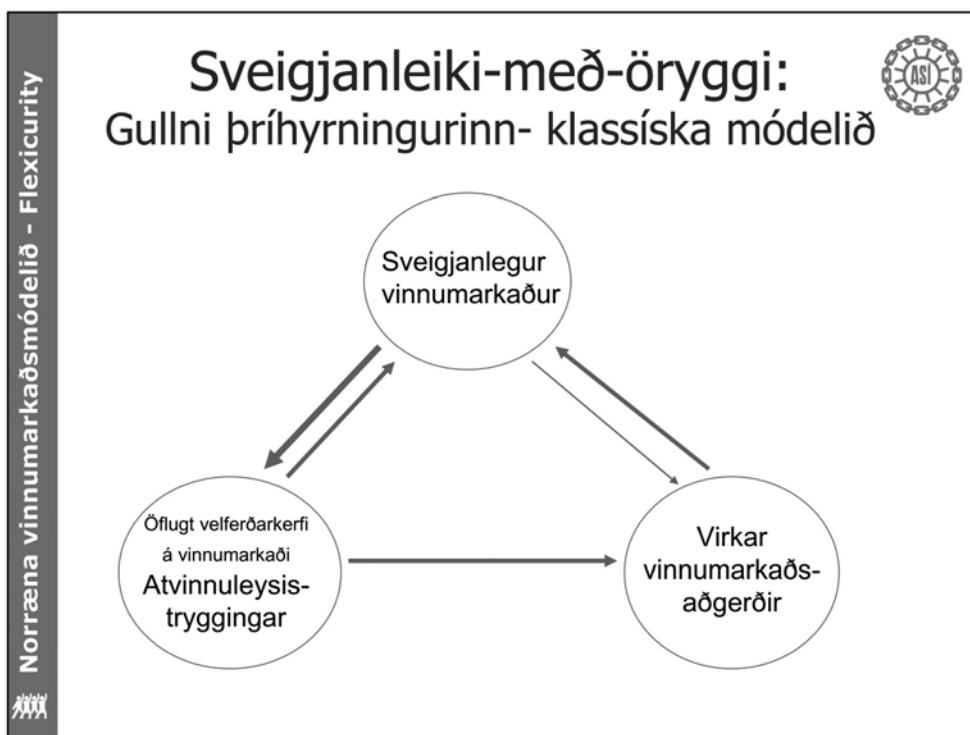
Norræna vinnumarkaðsmódelið - Flexicurity

Sveigjanleiki-með-öryggi:
Gullni þríhyrningurinn- klassíska módelið

ASÍ

Sveigjanlegur vinnumarkaður

Öflugt velferðarkerfi á vinnumarkaði
Atvinnuleysis-tryggingar

Virkar vinnumarkaðs-aðgerðir